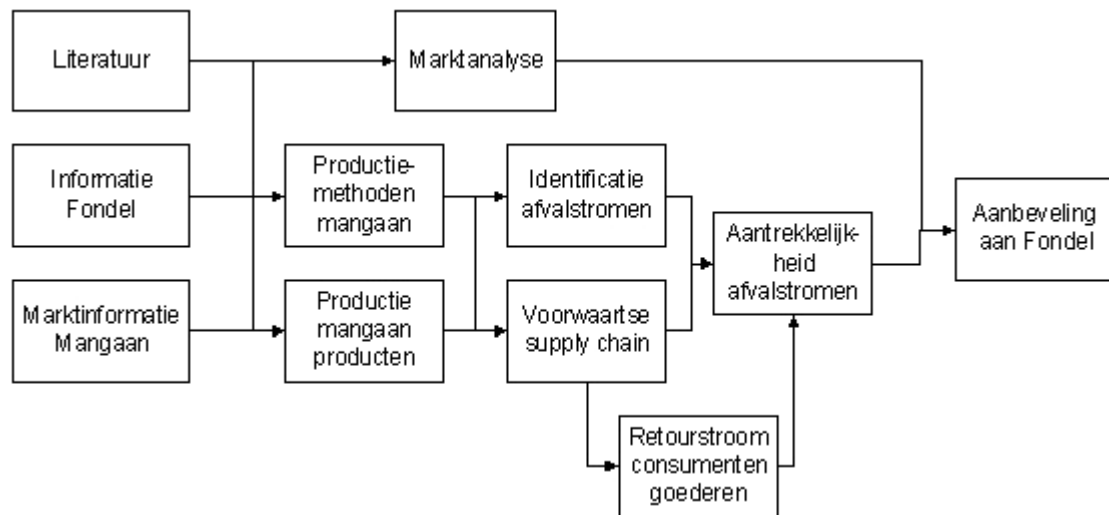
Literatuur

Marktanalyse

Informatie Fondel

Productiemethoden mangaan

Identificatie afvalstromen

Aantrekkelijkheid afvalstromen

Aanbeveling aan Fondel

Marktinformatie Mangaan

Productie mangaan producten

Voorwaartse supply chain

Retourstroom consumenten goederen